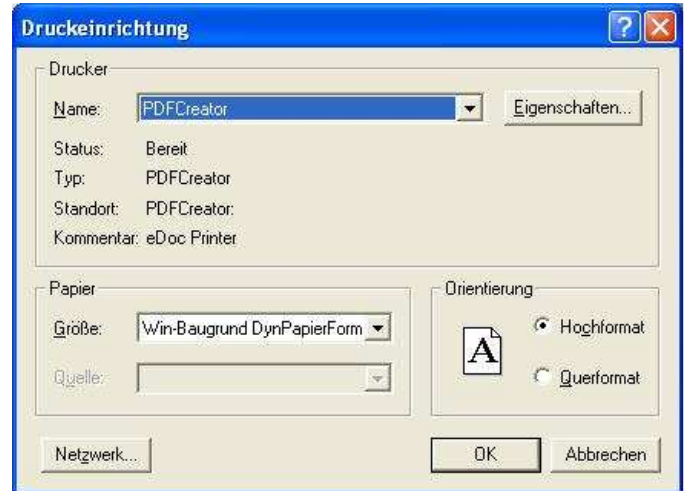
Druckeinrichtung

Drucker

Name: PDFCreator

Eigenschaften...

Status: Bereit

Typ: PDFCreator

Standort: PDFCreator:

Kommentar: eDoc Printer

Papier

Größe: Win-Baugrund DynPapierForm

Quelle:

Orientierung

A

Hochformat

Querformat

Netzwerk...

OK

Abbrechen